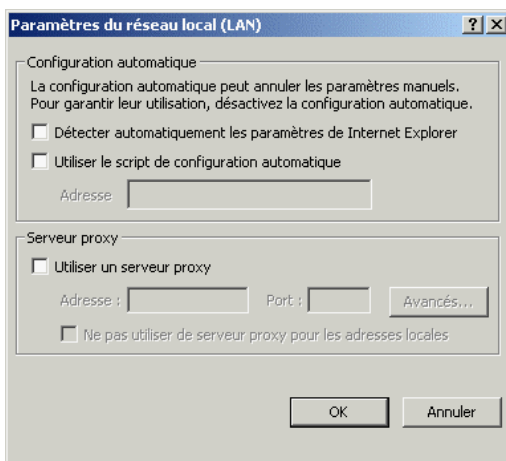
Paramètres du réseau local (LAN)

?

Configuration automatique

La configuration automatique peut annuler les paramètres manuels. Pour garantir leur utilisation, désactivez la configuration automatique.

Détecter automatiquement les paramètres de Internet Explorer

Utiliser le script de configuration automatique

Adresse

Serveur proxy

Utiliser un serveur proxy

Adresse :

Port :

Avancés...

Ne pas utiliser de serveur proxy pour les adresses locales

OK

Annuler